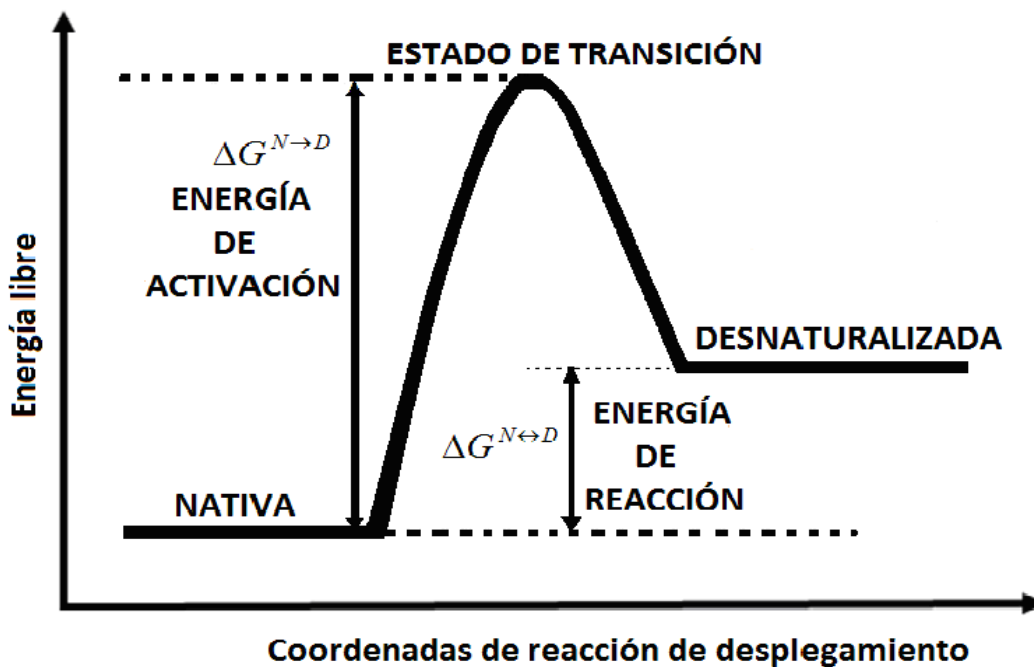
ESTADO DE TRANSICIÓN

$\Delta G^{N \rightarrow D}$

ENERGÍA DE ACTIVACIÓN

Energía libre

DESNATURALIZADA

$\Delta G^{N \leftrightarrow D}$

ENERGÍA DE REACCIÓN

NATIVA

Coordenadas de reacción de desplegamiento